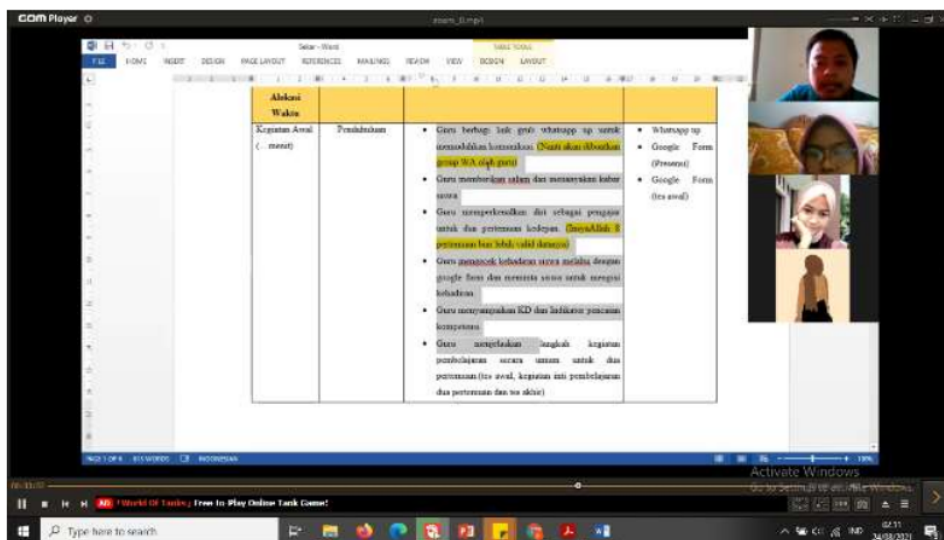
GOM Player

zoom_0.mp4

FILE HOME INSERT DESIGN PAGE LAYOUT REFERENCES MAILINGS REVIEW VIEW DESIGN LAYOUT

TABLE TOOLS

Sekar - Word

| Alokasi Waktu | | | |
|---|---|---|---|
| Kegiatan Awal (... menit) | Pendahuluan | • Guru berbagi link grub whatsapp up untuk memudahkan komunikasi. (Nanti akan dibuatkan group WA oleh guru) • Guru memberikan salam dan menanyakan kabar siswa • Guru memperkenalkan diri sebagai pengajar untuk dua pertemuan kedepan. (InsyaAllah 2 pertemuan biar lebih valid datanya) • Guru mengecek kehadiran siswa melalui dengan google form dan meminta siswa untuk mengisi kehadiran • Guru menyampaikan KD dan Indikator pencaian kompetensi • Guru menjelaskan langkah kegiatan pembelajaran secara umum untuk dua pertemuan (tes awal, kegiatan inti pembelajaran dua pertemuan dan tes akhir) | • Whatsapp up • Google Form (Presensi) • Google Form (tes awal) |

PAGE 1 OF 6 815 WORDS INDONESIAN

Activate Windows
Go to Settings to activate Windows.

World Of Tanks | Free to Play Online Tank Game!

Type here to search

IND 02:31 24/08/2021